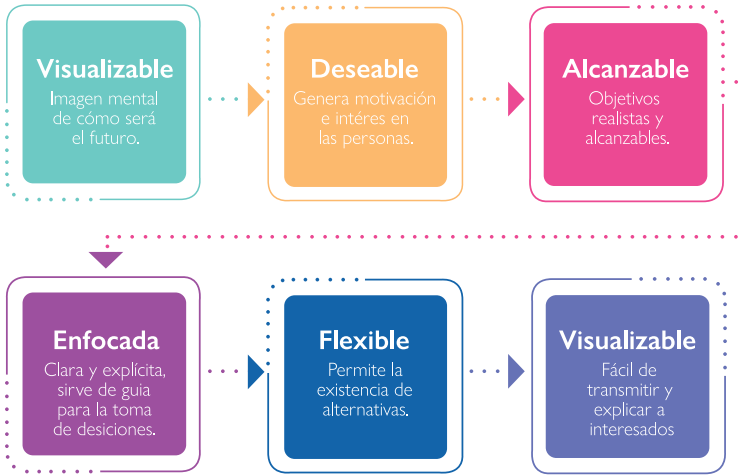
Visualizable
Imagen mental de cómo será el futuro.

Deseable
Genera motivación e intéres en las personas.

Alcanzable
Objetivos realistas y alcanzables.

Enfocada
Clara y explícita, sirve de guia para la toma de desiciones.

Flexible
Permite la existencia de alternativas.

Visualizable
Fácil de transmitir y explicar a interesados